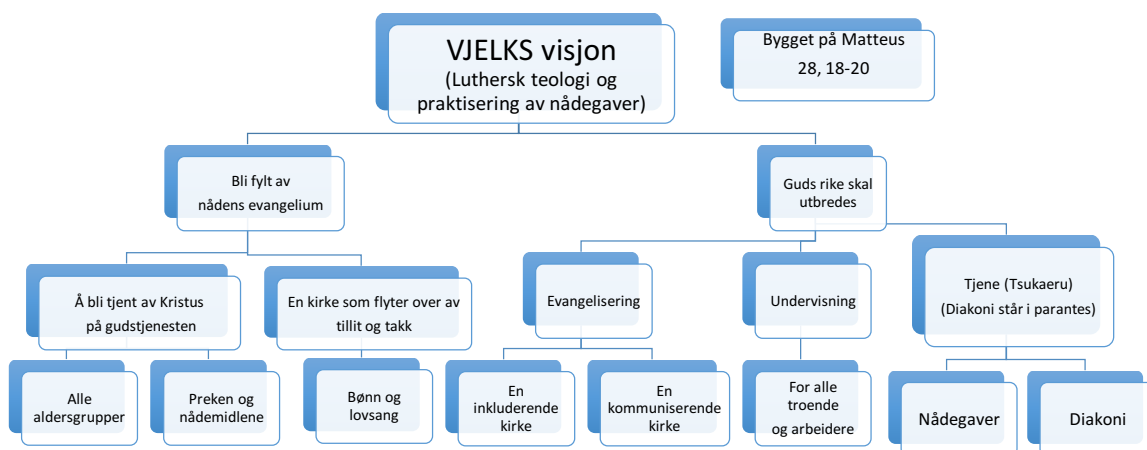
VJELKS visjon
(Luthersk teologi og praktisering av nådegaver)

Bygget på Matteus 28, 18-20

Bli fylt av nådens evangelium

Guds rike skal utbredes

Å bli tjent av Kristus på gudstjenesten

En kirke som flyter over av tillit og takk

Evangelisering

Undervisning

Tjene (Tsukaeru)
(Diakoni står i parantes)

Alle aldersgrupper

Preken og nådemidlene

Bønn og lovsang

En inkluderende kirke

En kommuniserende kirke

For alle troende og arbeidere

Nådegaver

Diakoni